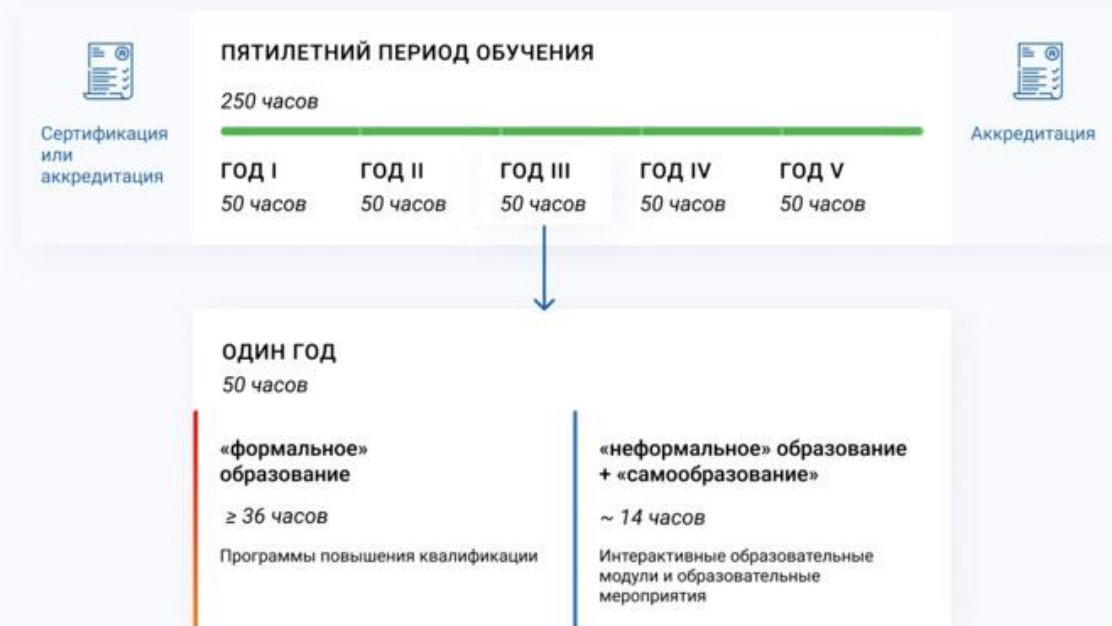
Сертификация или аккредитация

ПЯТИЛЕТНИЙ ПЕРИОД ОБУЧЕНИЯ

250 часов

ГОД I
50 часов

ГОД II
50 часов

ГОД III
50 часов

ГОД IV
50 часов

ГОД V
50 часов

Аккредитация

ОДИН ГОД
50 часов

«формальное» образование

≥ 36 часов

Программы повышения квалификации

«неформальное» образование + «самообразование»

~ 14 часов

Интерактивные образовательные модули и образовательные мероприятия